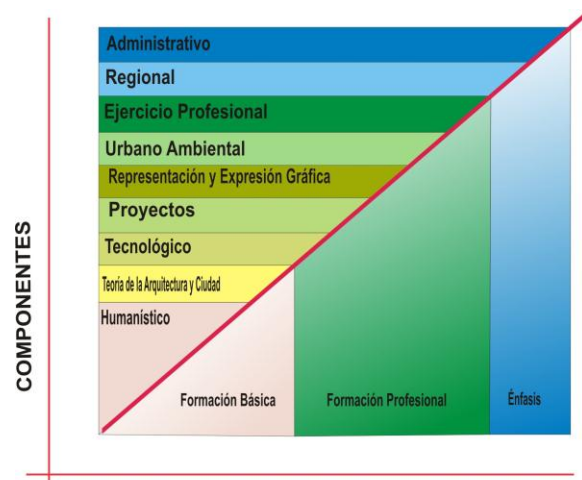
Administrativo
Regional
Ejercicio Profesional
Urbano Ambiental
Representación y Expresión Gráfica
Proyectos
Tecnológico
Teoría de la Arquitectura y Ciudad
Humanístico

COMPONENTES

Formación Básica
Formación Profesional
Énfasis